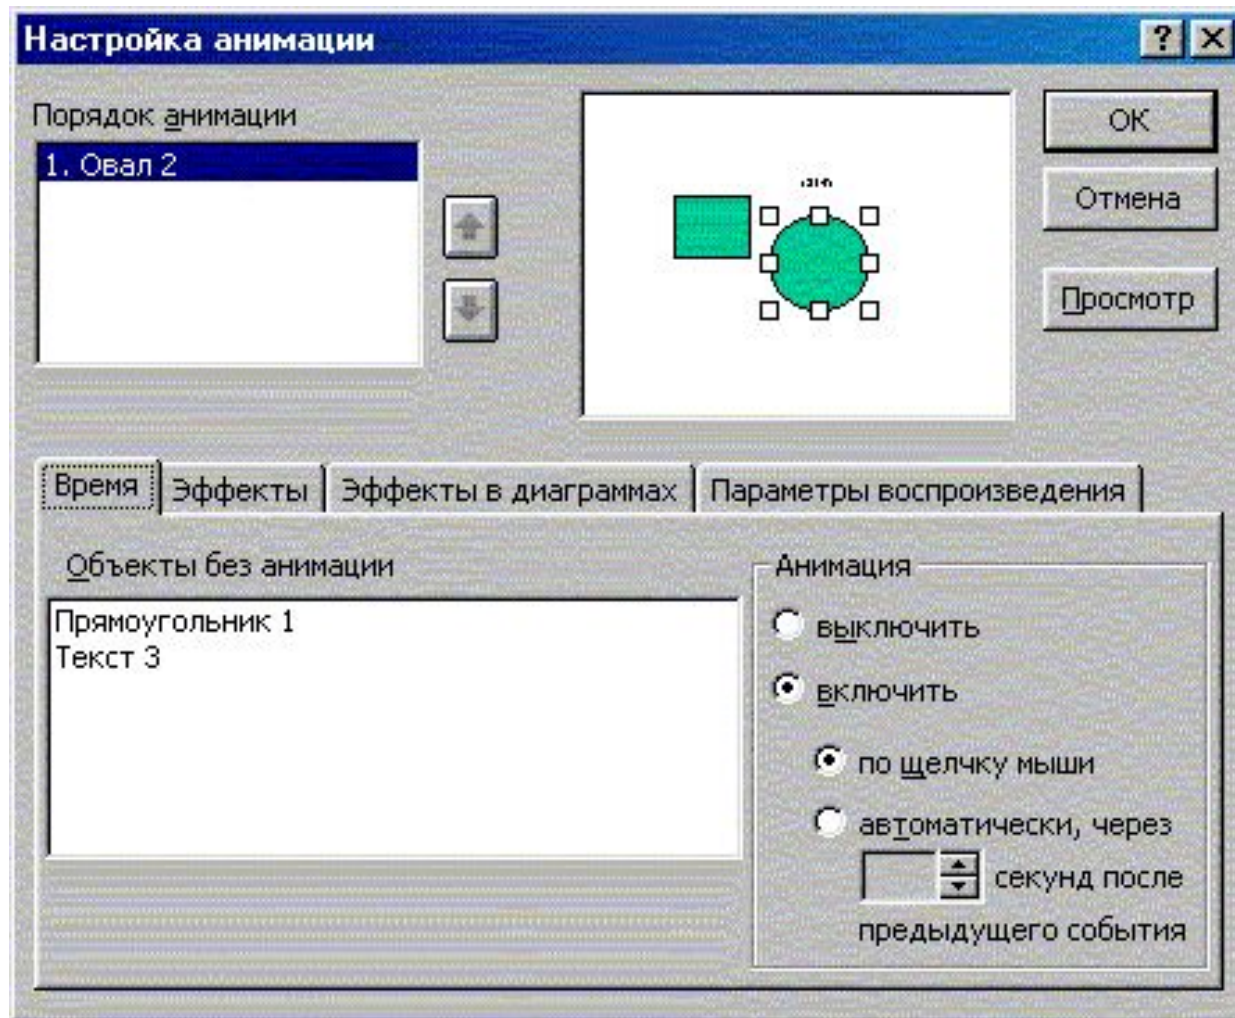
Настройка анимации

?

Порядок анимации

1. Овал 2

ОК

Отмена

Просмотр

Время

Эффекты

Эффекты в диаграммах

Параметры воспроизведения

Объекты без анимации

Прямоугольник 1
Текст 3

Анимация

выключить

включить

по щелчку мыши

автоматически, через

секунд после предыдущего события